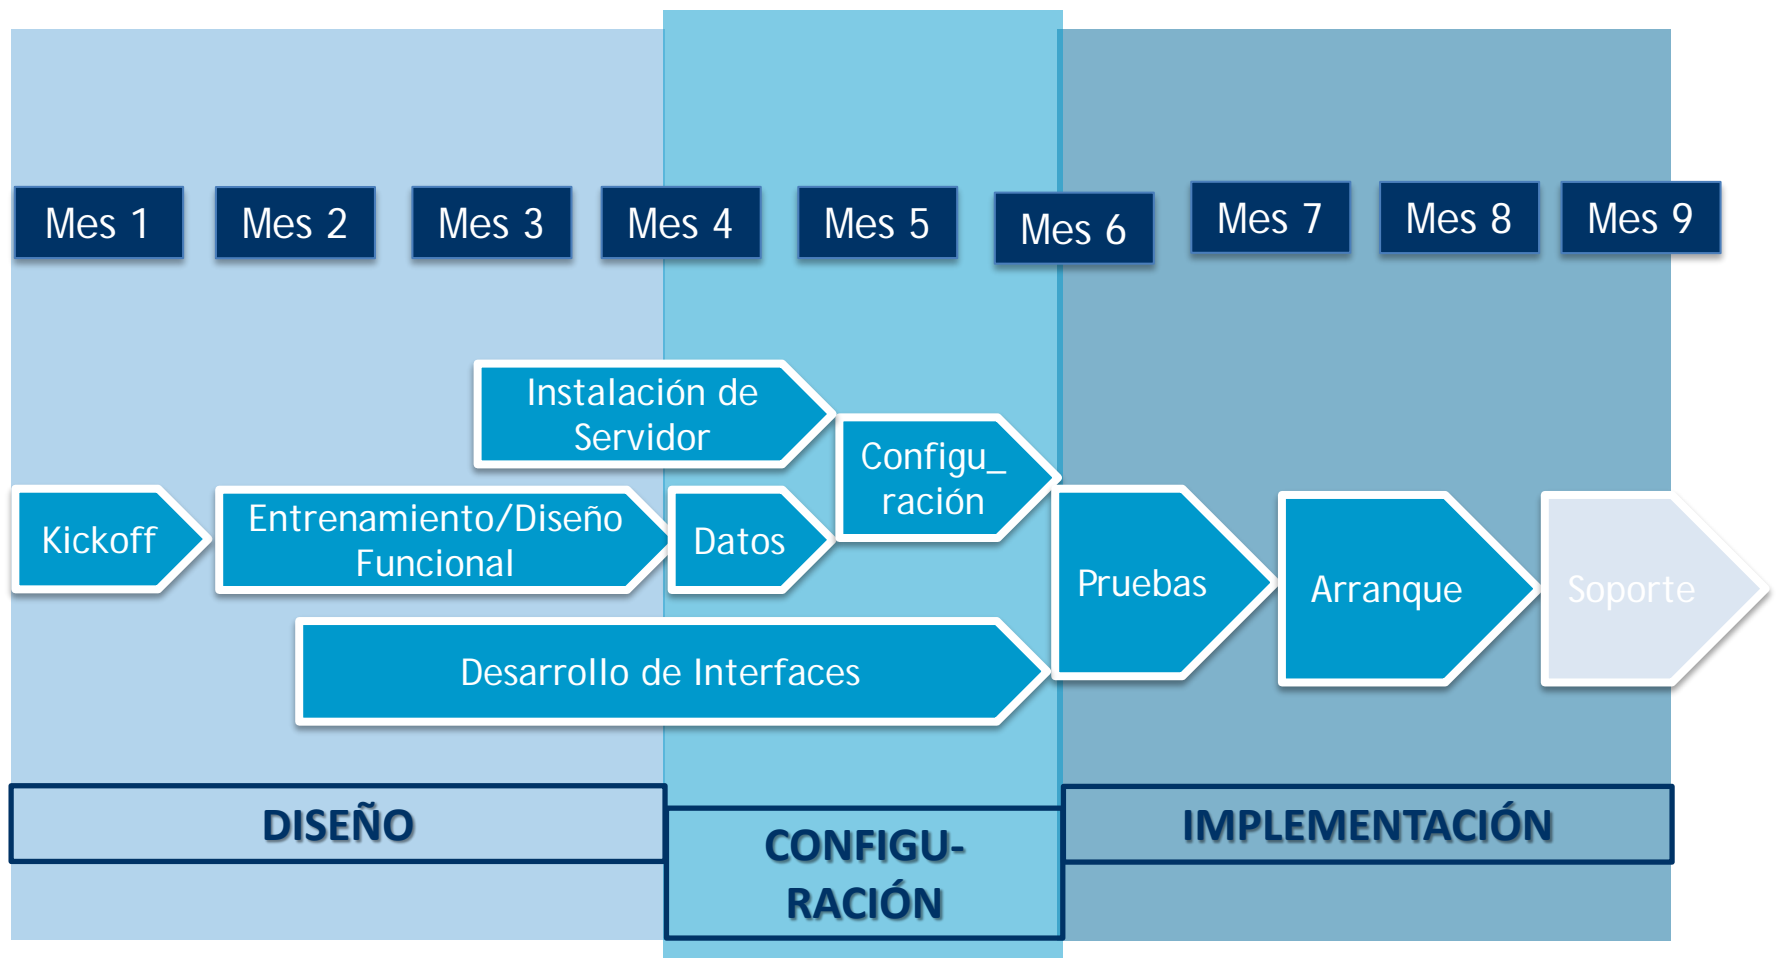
Mes 1
Mes 2
Mes 3
Mes 4
Mes 5
Mes 6
Mes 7
Mes 8
Mes 9

Instalación de Servidor

Configu_ ración

Kickoff

Entrenamiento/Diseño Funcional

Datos

Pruebas

Arranque

Soporte

Desarrollo de Interfaces

DISEÑO

CONFIGU-RACIÓN

IMPLEMENTACIÓN